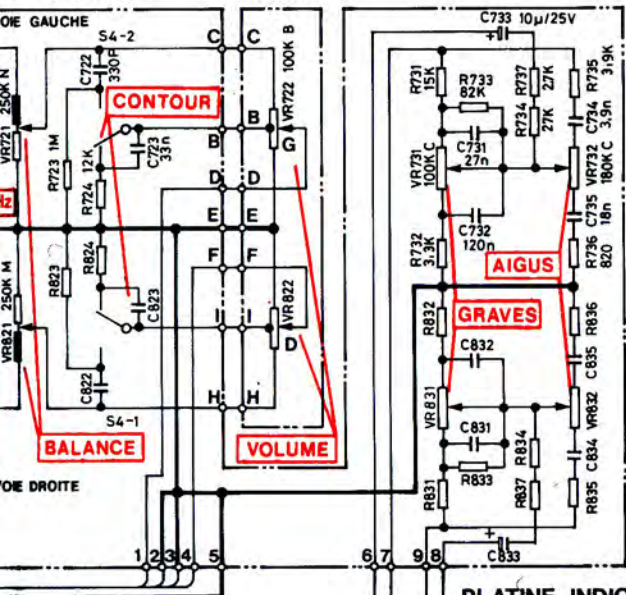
OIE GAUCHE
S4-2
C722 330P
CONTOUR
C C
VR721 250K N
R723 1M
R724 12K
C723 33n
B B
G
VR722 100K B
D D
lz
E E
R823
R824
C823
F F
I I
VR822
D
VR821 250K M
C822
S4-1
H H
BALANCE
VOLUME
OIE DROITE
1 2 3 4 5
C733 10µ/25V
R731 15K
R733 82K
R737 27K
R734 27K
R735 3,9K
C734 3,9n
C731 27n
VR731 100K C
VR732 180K C
C735 18n
C732 120n
R732 3,3K
R736 820
AIGUS
GRAVES
R832
R836
C832
C835
VR831
VR832
C831
R834
C834
R833
R831
R837
R835
C833
6 7 9 8
PLATINE INDIC